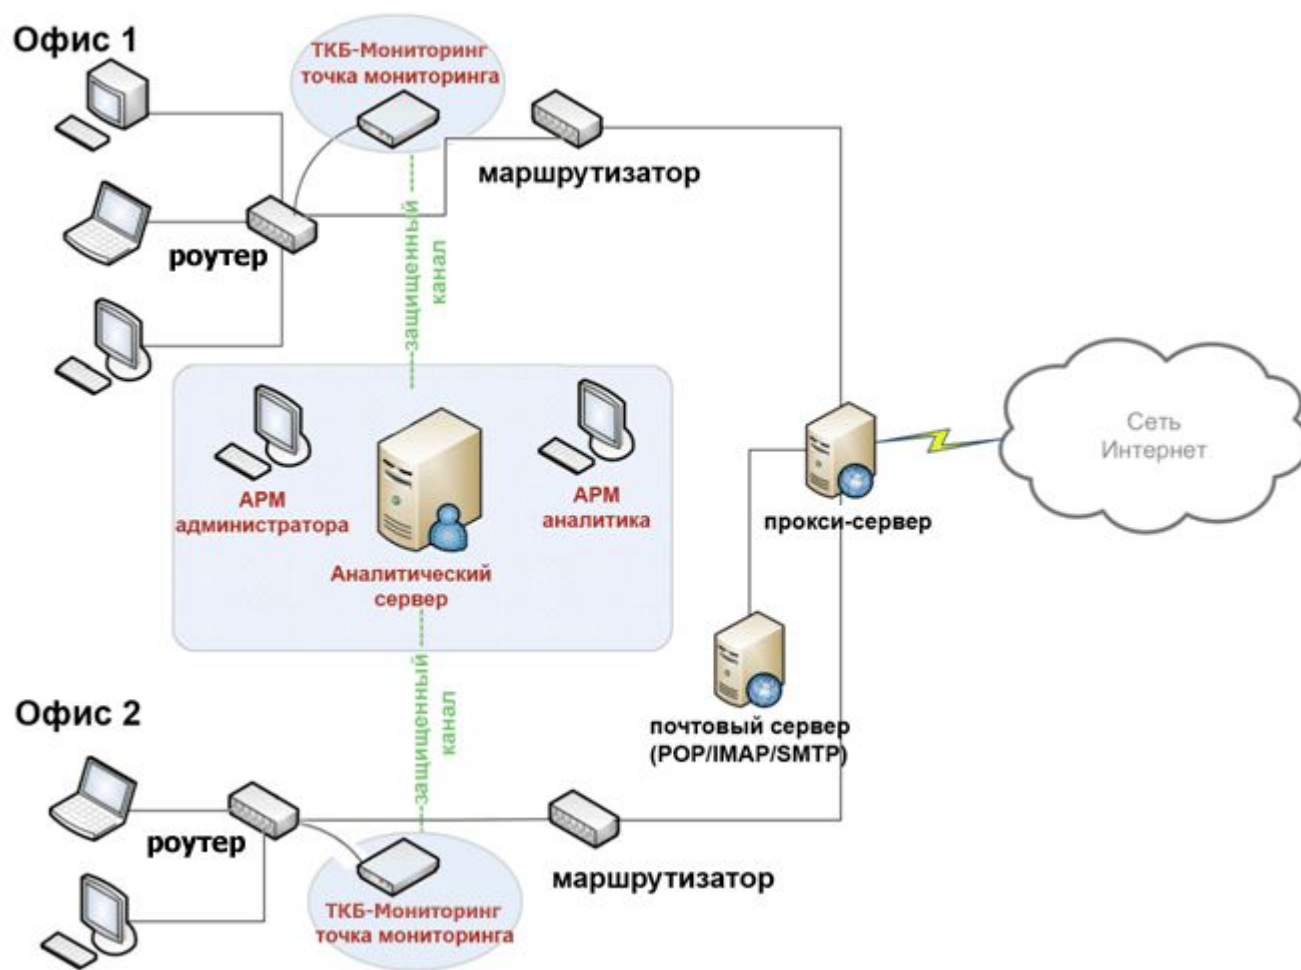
Офис 1

ТКБ-Мониторинг
точка мониторинга

маршрутизатор

роутер

защищенный канал

АРМ
администратора

Аналитический
сервер

АРМ
аналитика

Сеть
Интернет

прокси-сервер

почтовый сервер
(POP/IMAP/SMTP)

Офис 2

защищенный канал

роутер

маршрутизатор

ТКБ-Мониторинг
точка мониторинга